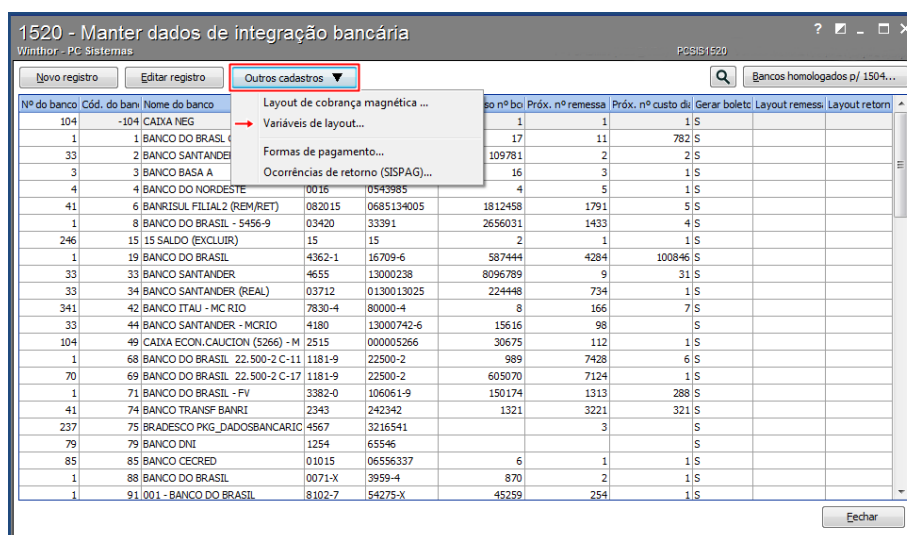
1520 - Manter dados de integração bancária
Winthor - PC Sistemas
PCSIS1520
? _ □ X

Novo registro | Editar registro | Outros cadastros ▼ | Bancos homologados p/ 1504...

Layout de cobrança magnética...
Variáveis de layout...
Formas de pagamento...
Ocorrências de retorno (SISPAG)...

| Nº do banco | Cód. do banc | Nome do banco | | | so nº bo | Próx. nº remessa | Próx. nº custo di | Gerar boleto | Layout remess | Layout retorn |
|---|---|---|---|---|---|---|---|---|---|---|
| 104 | -104 | CAIXA NEG | | | 1 | 1 | 1 | S | | |
| 1 | 1 | BANCO DO BRASIL ( | | | 17 | 11 | 782 | S | | |
| 33 | 2 | BANCO SANTANDEI | | | 109781 | 2 | 2 | S | | |
| 3 | 3 | BANCO BASA A | | | 16 | 3 | 1 | S | | |
| 4 | 4 | BANCO DO NORDESTE | 0016 | 0543985 | 4 | 5 | 1 | S | | |
| 41 | 6 | BANRISUL FILIAL2 (REM/RET) | 082015 | 0685134005 | 1812458 | 1791 | 5 | S | | |
| 1 | 8 | BANCO DO BRASIL - 5456-9 | 03420 | 33391 | 2656031 | 1433 | 4 | S | | |
| 246 | 15 | 15 SALDO (EXCLUIR) | 15 | 15 | 2 | 1 | 1 | S | | |
| 1 | 19 | BANCO DO BRASIL | 4362-1 | 16709-6 | 587444 | 4284 | 100846 | S | | |
| 33 | 33 | BANCO SANTANDER | 4655 | 13000238 | 8096789 | 9 | 31 | S | | |
| 33 | 34 | BANCO SANTANDER (REAL) | 03712 | 0130013025 | 224448 | 734 | 1 | S | | |
| 341 | 42 | BANCO ITAU - MC RIO | 7830-4 | 80000-4 | 8 | 166 | 7 | S | | |
| 33 | 44 | BANCO SANTANDER - MCRIO | 4180 | 13000742-6 | 15616 | 98 | | S | | |
| 104 | 49 | CAIXA ECON.CAUCION (5266) - M | 2515 | 000005266 | 30675 | 112 | 1 | S | | |
| 1 | 68 | BANCO DO BRASIL 22.500-2 C-11 | 1181-9 | 22500-2 | 989 | 7428 | 6 | S | | |
| 70 | 69 | BANCO DO BRASIL 22.500-2 C-17 | 1181-9 | 22500-2 | 605070 | 7124 | 1 | S | | |
| 1 | 71 | BANCO DO BRASIL - FV | 3382-0 | 106061-9 | 150174 | 1313 | 288 | S | | |
| 41 | 74 | BANCO TRANSF BANRI | 2343 | 242342 | 1321 | 3221 | 321 | S | | |
| 237 | 75 | BRADESCO PKG_DADOSBANCARIC | 4567 | 3216541 | | 3 | | S | | |
| 79 | 79 | BANCO DNI | 1254 | 65546 | | | | S | | |
| 85 | 85 | BANCO CECRED | 01015 | 06556337 | 6 | 1 | 1 | S | | |
| 1 | 88 | BANCO DO BRASIL | 0071-X | 3959-4 | 870 | 2 | 1 | S | | |
| 1 | 91 | 001 - BANCO DO BRASIL | 8102-7 | 54275-X | 45259 | 254 | 1 | S | | |

Fechar